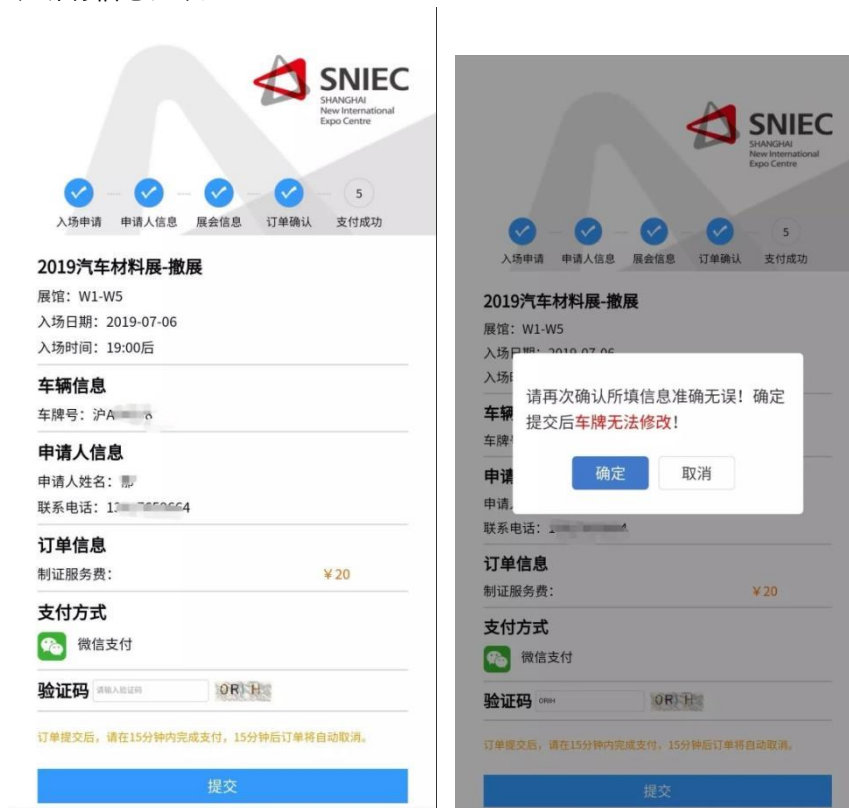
SNIEC
SHANGHAI
New International
Expo Centre

入场申请　申请人信息　展会信息　订单确认　5 支付成功

2019汽车材料展-撤展
展馆：W1-W5
入场日期：2019-07-06
入场时间：19:00后

车辆信息
车牌号：沪A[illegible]

申请人信息
申请人姓名：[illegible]
联系电话：1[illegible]4

订单信息
制证服务费：　¥20

支付方式
微信支付

验证码　请输入验证码　0R H

订单提交后，请在15分钟内完成支付，15分钟后订单将自动取消。

提交

SNIEC
SHANGHAI
New International
Expo Centre

入场申请　申请人信息　展会信息　订单确认　5 支付成功

2019汽车材料展-撤展
展馆：W1-W5
入场日期：2019-07-06
入场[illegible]
车辆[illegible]
车牌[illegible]
申请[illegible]
申请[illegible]
联系电话：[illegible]

请再次确认所填信息准确无误！确定提交后车牌无法修改！
确定　取消

订单信息
制证服务费：　¥20

支付方式
微信支付

验证码　0RH　0R H

订单提交后，请在15分钟内完成支付，15分钟后订单将自动取消。

提交